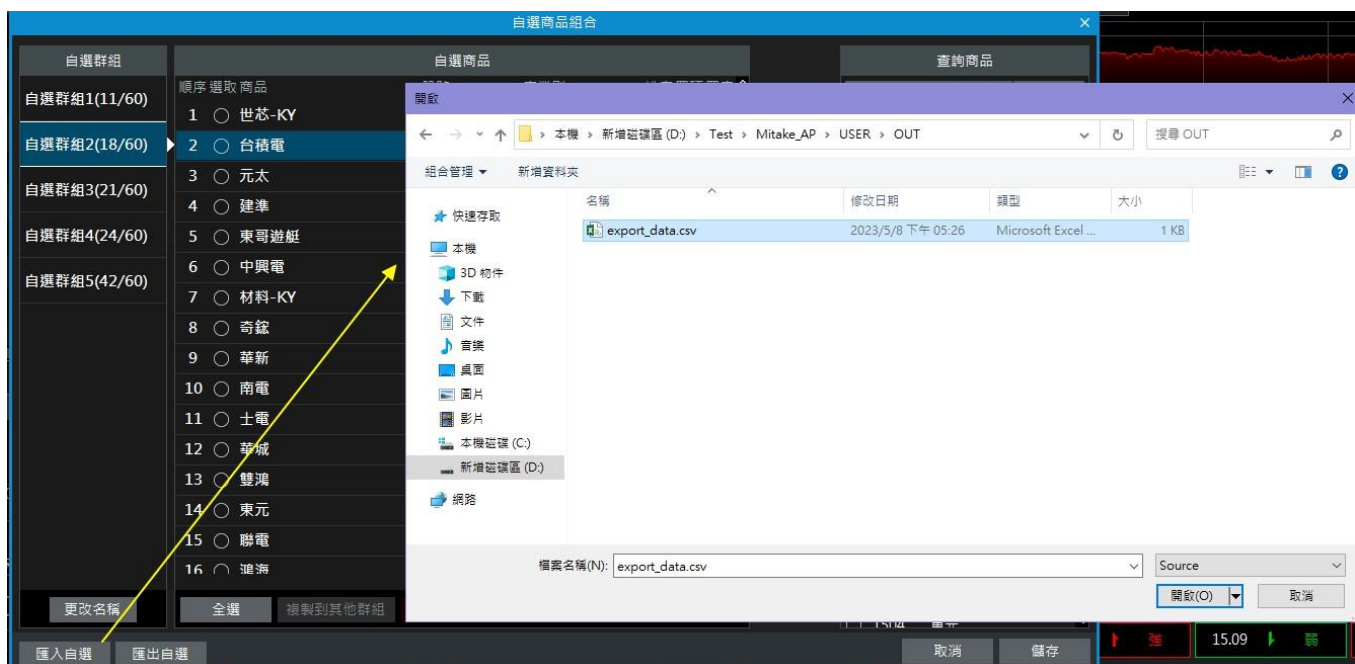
自選商品組合

自選群組

自選群組1(11/60)

自選群組2(18/60)

自選群組3(21/60)

自選群組4(24/60)

自選群組5(42/60)

更改名稱

自選商品

順序 選取 商品

1 世芯-KY

2 台積電

3 元太

4 建準

5 東哥遊艇

6 中興電

7 材料-KY

8 奇鋐

9 華新

10 南電

11 士電

12 華城

13 雙鴻

14 東元

15 聯電

16 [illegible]

全選

複製到其他群組

查詢商品

開啟

← → ↑ › 本機 › 新增磁碟區 (D:) › Test › Mitake_AP › USER › OUT

搜尋 OUT

組合管理 ▾ 新增資料夾

快速存取

本機

3D 物件

下載

文件

音樂

桌面

圖片

影片

本機磁碟 (C:)

新增磁碟區 (D:)

網路

| 名稱 | 修改日期 | 類型 | 大小 |
|---|---|---|---|
| export_data.csv | 2023/5/8 下午 05:26 | Microsoft Excel ... | 1 KB |

檔案名稱(N): export_data.csv

Source

開啟(O)

取消

匯入自選

匯出自選

取消

儲存

15.09